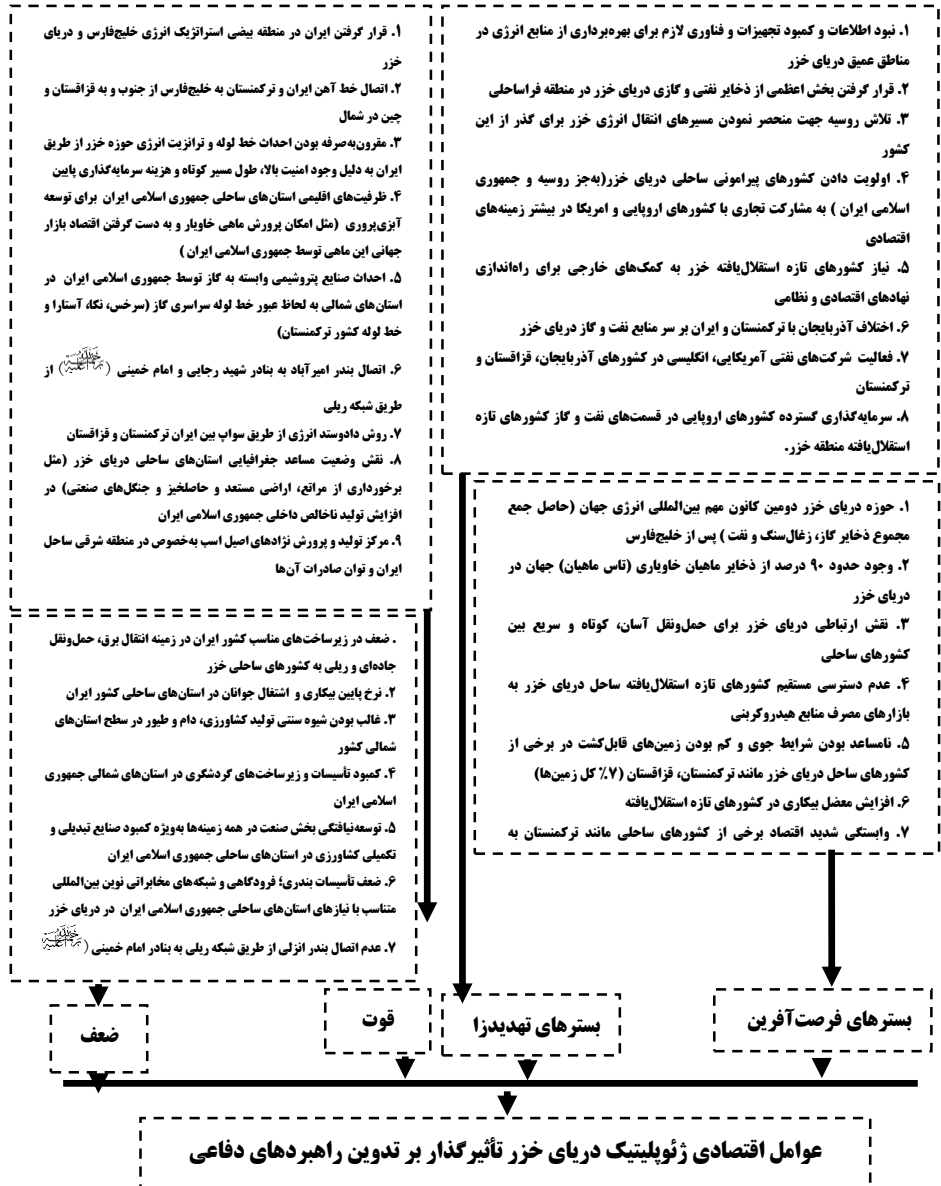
۱. نبود اطلاعات و کمبود تجهیزات و فناوری لازم برای بهره‌برداری از منابع انرژی در مناطق عمیق دریای خزر
۲. قرار گرفتن بخش اعظمی از ذخایر نفتی و گازی دریای خزر در منطقه فراساحلی
۳. تلاش روسیه جهت منحصر نمودن مسیرهای انتقال انرژی خزر برای گذر از این کشور
۴. اولویت دادن کشورهای پیرامونی ساحلی دریای خزر(به‌جز روسیه و جمهوری اسلامی ایران ) به مشارکت تجاری با کشورهای اروپایی و امریکا در بیشتر زمینه‌های اقتصادی
۵. نیاز کشورهای تازه استقلال‌یافته خزر به کمک‌های خارجی برای راه‌اندازی نهادهای اقتصادی و نظامی
۶. اختلاف آذربایجان با ترکمنستان و ایران بر سر منابع نفت و گاز دریای خزر
۷. فعالیت شرکت‌های نفتی آمریکایی، انگلیسی در کشورهای آذربایجان، قزاقستان و ترکمنستان
۸. سرمایه‌گذاری گسترده کشورهای اروپایی در قسمت‌های نفت و گاز کشورهای تازه استقلال‌یافته منطقه خزر.

۱. قرار گرفتن ایران در منطقه بیضی استراتژیک انرژی خلیج‌فارس و دریای خزر
۲. اتصال خط آهن ایران و ترکمنستان به خلیج‌فارس از جنوب و به قزاقستان و چین در شمال
۳. مقرون‌به‌صرفه بودن احداث خط لوله و ترانزیت انرژی حوزه خزر از طریق ایران به دلیل وجود امنیت بالا، طول مسیر کوتاه و هزینه سرمایه‌گذاری پایین
۴. ظرفیت‌های اقلیمی استان‌های ساحلی جمهوری اسلامی ایران برای توسعه آبزی‌پروری (مثل امکان پرورش ماهی خاویار و به دست گرفتن اقتصاد بازار جهانی این ماهی توسط جمهوری اسلامی ایران )
۵. احداث صنایع پتروشیمی وابسته به گاز توسط جمهوری اسلامی ایران در استان‌های شمالی به لحاظ عبور خط لوله سراسری گاز (سرخس، نکاء آستارا و خط لوله کشور ترکمنستان)
۶. اتصال بندر امیرآباد به بنادر شهید رجایی و امام خمینی (رحمة‌الله‌علیه) از طریق شبکه ریلی
۷. روش دادوستد انرژی از طریق سواپ بین ایران ترکمنستان و قزاقستان
۸. نقش وضعیت مساعد جغرافیایی استان‌های ساحلی دریای خزر (مثل برخورداری از مراتع، اراضی مستعد و حاصلخیز و جنگل‌های صنعتی) در افزایش تولید ناخالص داخلی جمهوری اسلامی ایران
۹. مرکز تولید و پرورش نژادهای اصیل اسب به‌خصوص در منطقه شرقی ساحل ایران و توان صادرات آن‌ها

۱. حوزه دریای خزر دومین کانون مهم بین‌المللی انرژی جهان (حاصل جمع مجموع ذخایر گاز، زغال‌سنگ و نفت ) پس از خلیج‌فارس
۲. وجود حدود ۹۰ درصد از ذخایر ماهیان خاویاری (تاس ماهیان) جهان در دریای خزر
۳. نقش ارتباطی دریای خزر برای حمل‌ونقل آسان، کوتاه و سریع بین کشورهای ساحلی
۴. عدم دسترسی مستقیم کشورهای تازه استقلال‌یافته ساحل دریای خزر به بازارهای مصرف منابع هیدروکربنی
۵. نامساعد بودن شرایط جوی و کم بودن زمین‌های قابل‌کشت در برخی از کشورهای ساحل دریای خزر مانند ترکمنستان، قزاقستان (۷٪ کل زمین‌ها)
۶. افزایش معضل بیکاری در کشورهای تازه استقلال‌یافته
۷. وابستگی شدید اقتصاد برخی از کشورهای ساحلی مانند ترکمنستان به

. ضعف در زیرساخت‌های مناسب کشور ایران در زمینه انتقال برق، حمل‌ونقل جاده‌ای و ریلی به کشورهای ساحلی خزر
۲. نرخ پایین بیکاری و اشتغال جوانان در استان‌های ساحلی کشور ایران
۳. غالب بودن شیوه سنتی تولید کشاورزی، دام و طیور در سطح استان‌های شمالی کشور
۴. کمبود تأسیسات و زیرساخت‌های گردشگری در استان‌های شمالی جمهوری اسلامی ایران
۵. توسعه‌نیافتگی بخش صنعت در همه زمینه‌ها به‌ویژه کمبود صنایع تبدیلی و تکمیلی کشاورزی در استان‌های ساحلی جمهوری اسلامی ایران
۶. ضعف تأسیسات بندری؛ فرودگاهی و شبکه‌های مخابراتی نوین بین‌المللی متناسب با نیازهای استان‌های ساحلی جمهوری اسلامی ایران در دریای خزر
۷. عدم اتصال بندر انزلی از طریق شبکه ریلی به بنادر امام خمینی (رحمة‌الله‌علیه)

ضعف

قوت

بسترهای تهدیدزا

بسترهای فرصت‌آفرین

عوامل اقتصادی ژئوپلیتیک دریای خزر تأثیرگذار بر تدوین راهبردهای دفاعی